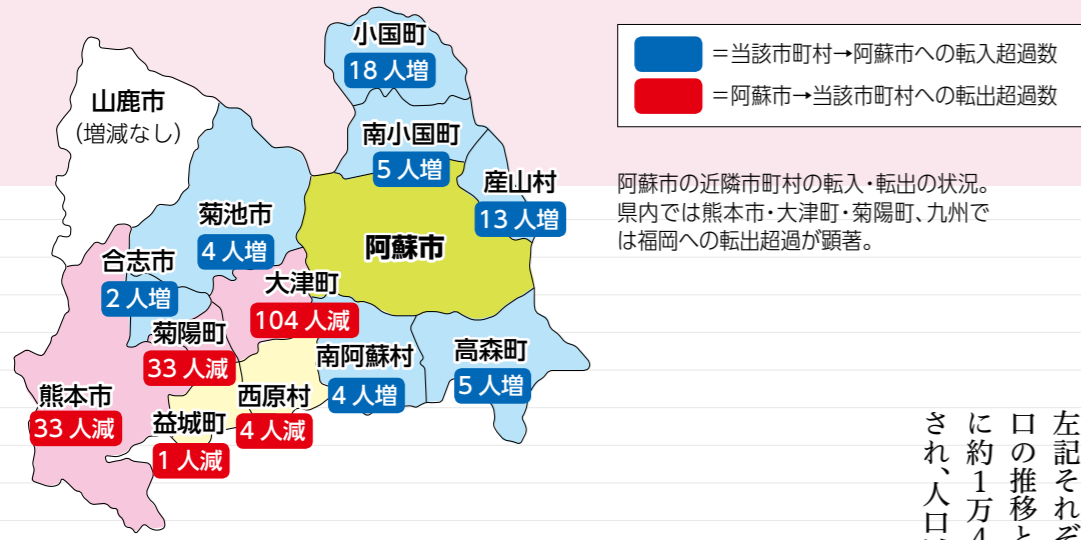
小国町
18 人増

山鹿市
(増減なし)

南小国町
5 人増

産山村
13 人増

菊池市
4 人増

阿蘇市

合志市
2 人増

大津町
104 人減

菊陽町
33 人減

南阿蘇村
4 人増

高森町
5 人増

熊本市
33 人減

西原村
4 人減

益城町
1 人減

＝当該市町村→阿蘇市への転入超過数
＝阿蘇市→当該市町村への転出超過数

阿蘇市の近隣市町村の転入・転出の状況。県内では熊本市・大津町・菊陽町、九州では福岡への転出超過が顕著。

左記それぞ
口の推移と
に約1万4
され、人口